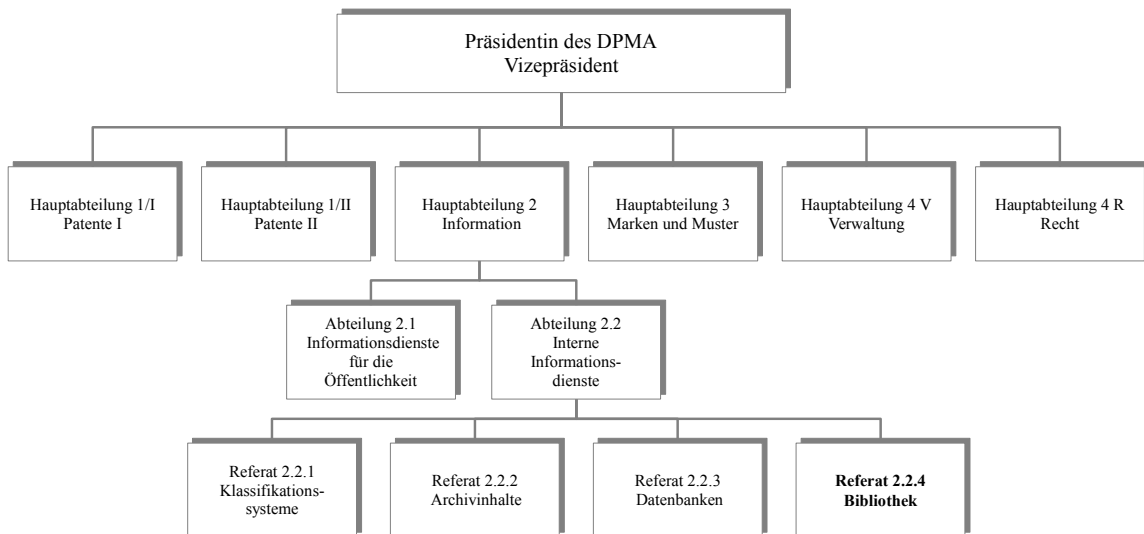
Präsidentin des DPMA
Vizepräsident

Hauptabteilung 1/I
Patente I

Hauptabteilung 1/II
Patente II

Hauptabteilung 2
Information

Hauptabteilung 3
Marken und Muster

Hauptabteilung 4 V
Verwaltung

Hauptabteilung 4 R
Recht

Abteilung 2.1
Informationsdienste für die Öffentlichkeit

Abteilung 2.2
Interne Informationsdienste

Referat 2.2.1
Klassifikationssysteme

Referat 2.2.2
Archivinhalte

Referat 2.2.3
Datenbanken

**Referat 2.2.4
Bibliothek**